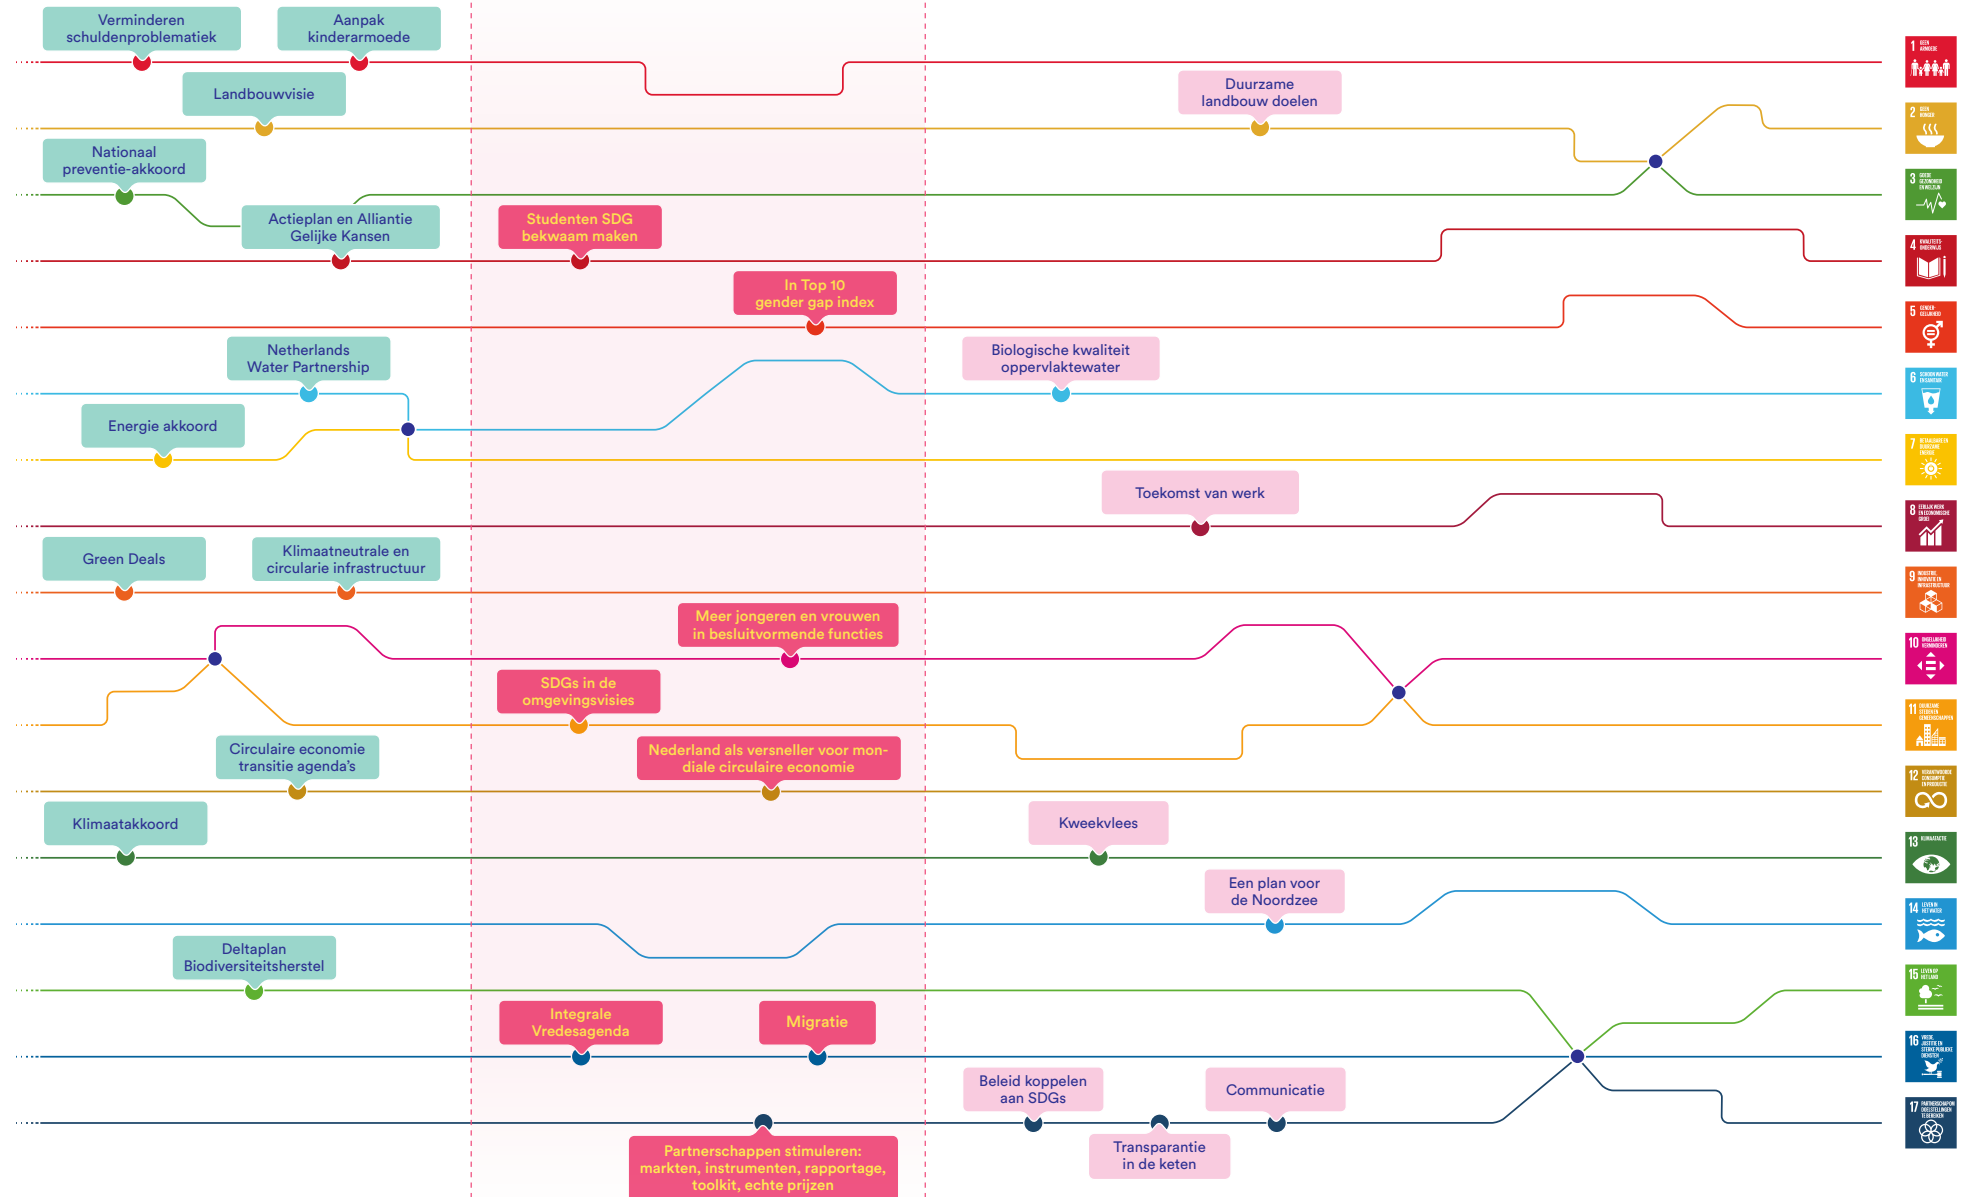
Verminderen schuldenproblematiek

Aanpak kinderarmoede

Landbouwvisie

Duurzame landbouw doelen

Nationaal preventie-akkoord

Actieplan en Alliantie Gelijke Kansen

Studenten SDG bekwaam maken

In Top 10 gender gap index

Netherlands Water Partnership

Biologische kwaliteit oppervlaktewater

Energie akkoord

Toekomst van werk

Green Deals

Klimaatneutrale en circularie infrastructuur

Meer jongeren en vrouwen in besluitvormende functies

SDGs in de omgevingsvisies

Circulaire economie transitie agenda's

Nederland als versneller voor mondiale circulaire economie

Klimaatakkoord

Kweekvlees

Een plan voor de Noordzee

Deltaplan Biodiversiteitsherstel

Integrale Vredesagenda

Migratie

Beleid koppelen aan SDGs

Communicatie

Transparantie in de keten

Partnerschappen stimuleren: markten, instrumenten, rapportage, toolkit, echte prijzen

1
2
3
4
5
6
7
8
9
10
11
12
13
14
15
16
17